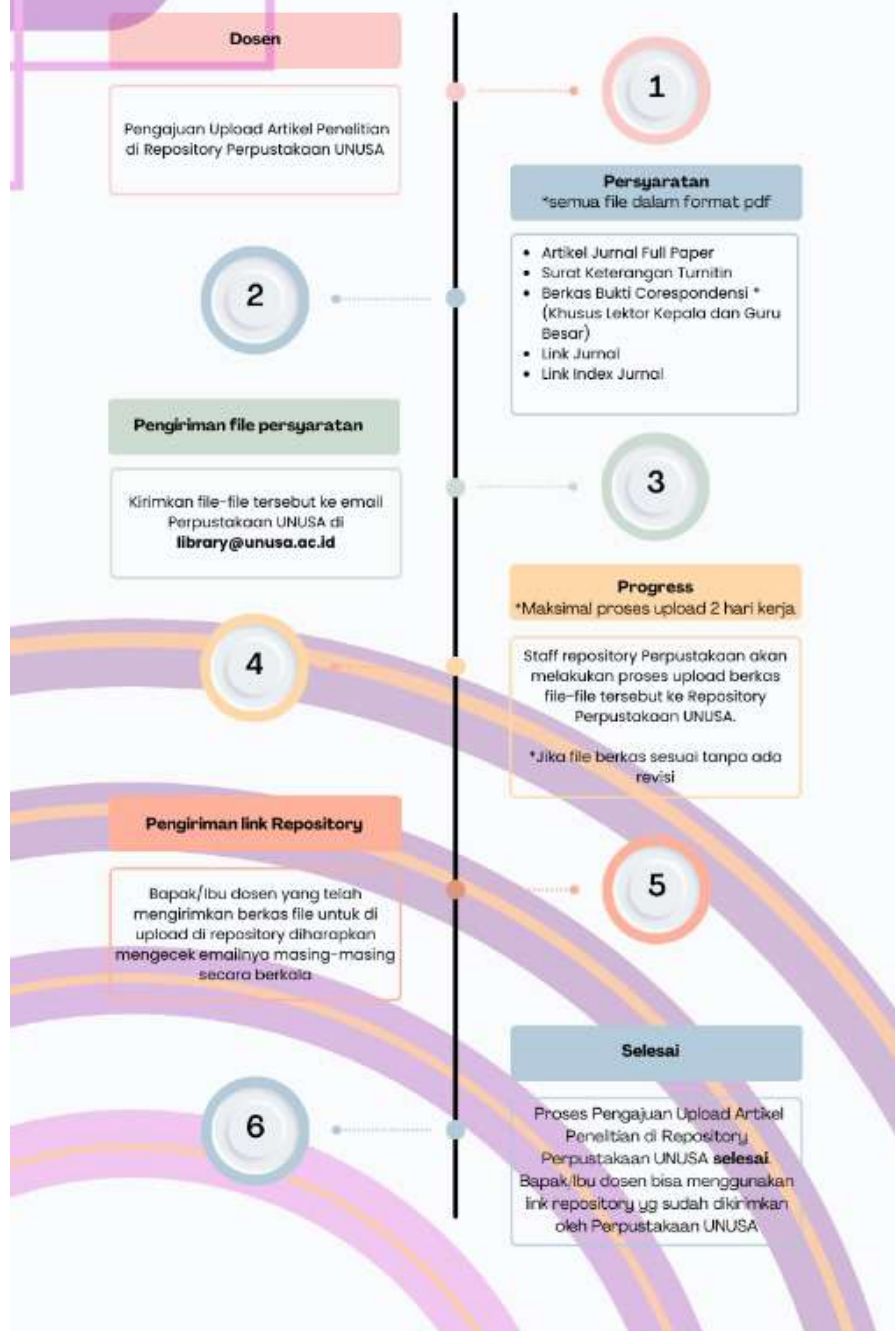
Dosen

Pengajuan Upload Artikel Penelitian di Repository Perpustakaan UNUSA

1

Persyaratan
*semua file dalam format pdf

- Artikel Jurnal Full Paper
- Surat Keterangan Turnitin
- Berkas Bukti Corespondensi * (Khusus Lektor Kepala dan Guru Besar)
- Link Jurnal
- Link Index Jurnal

2

Pengiriman file persyaratan

Kirimkan file-file tersebut ke email Perpustakaan UNUSA di **library@unusa.ac.id**

3

Progress
*Maksimal proses upload 2 hari kerja

4

Staff repository Perpustakaan akan melakukan proses upload berkas file-file tersebut ke Repository Perpustakaan UNUSA.

*Jika file berkas sesuai tanpa ada revisi

Pengiriman link Repository

Bapak/Ibu dosen yang telah mengirimkan berkas file untuk di upload di repository diharapkan mengecek emailnya masing-masing secara berkala

5

Selesai

6

Proses Pengajuan Upload Artikel Penelitian di Repository Perpustakaan UNUSA **selesai**. Bapak/Ibu dosen bisa menggunakan link repository yg sudah dikirimkan oleh Perpustakaan UNUSA